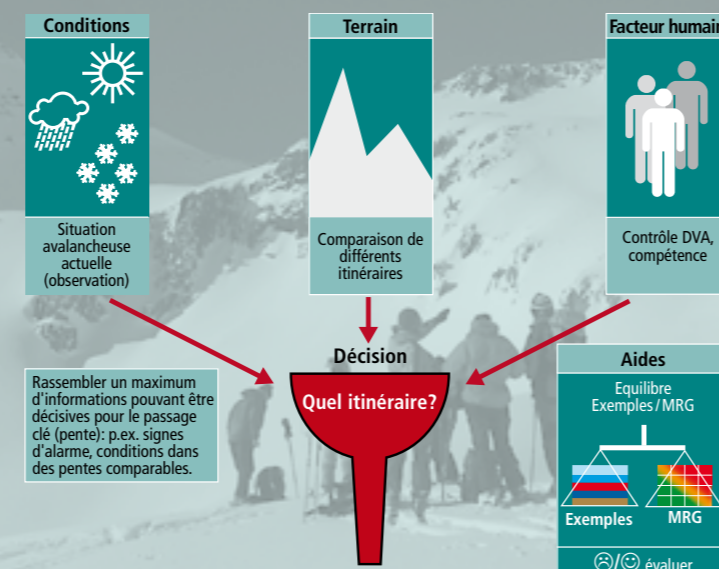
Conditions

Situation avalancheuse actuelle (observation)

Terrain

Comparaison de différents itinéraires

Facteur humain

Contrôle DVA, compétence

Décision

Quel itinéraire?

Rassembler un maximum d'informations pouvant être décisives pour le passage clé (pente): p.ex. signes d'alarme, conditions dans des pentes comparables.

Aides

Equilibre Exemples / MRG

Exemples

MRG

☹/☺ évaluer